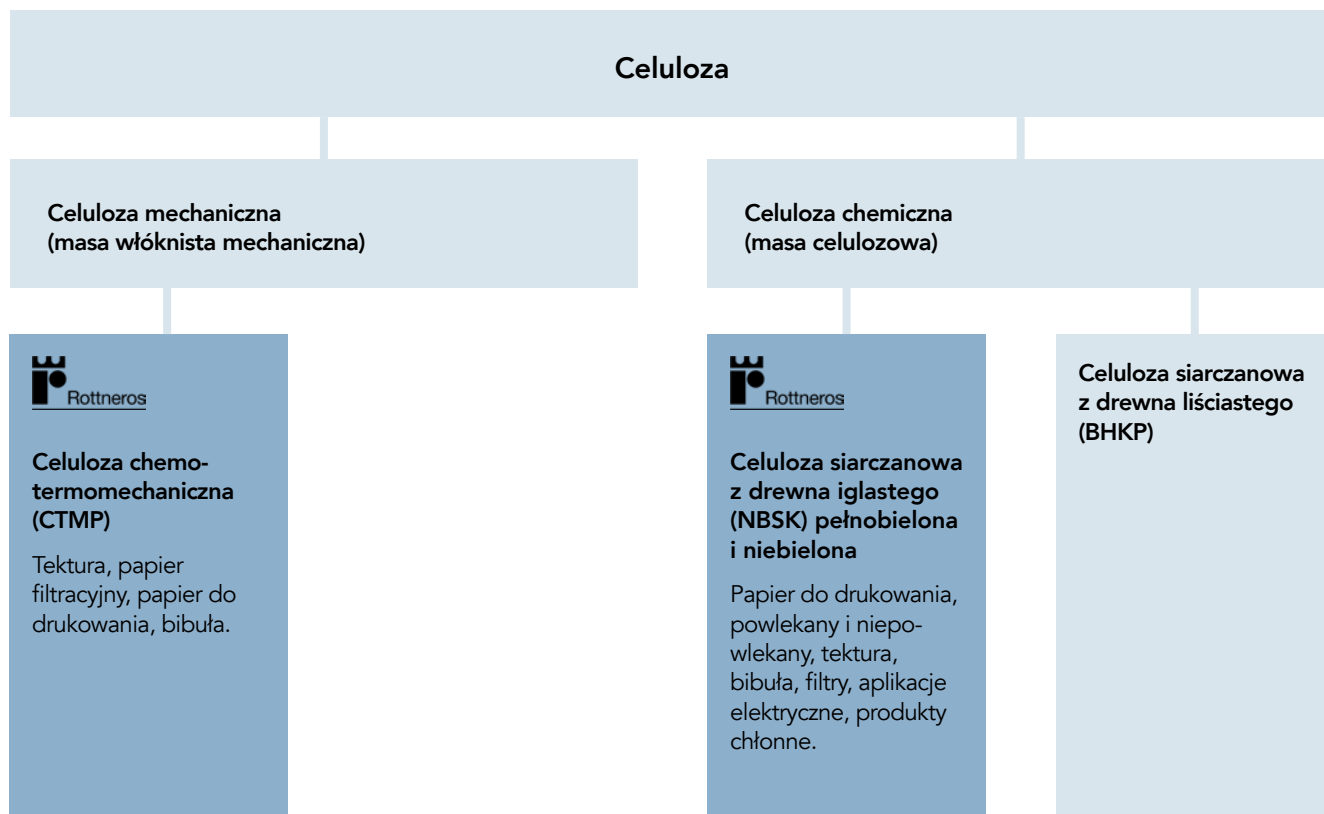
Celuloza

Celuloza mechaniczna
(masa włóknista mechaniczna)

Rottneros

Celuloza chemotermomechaniczna
(CTMP)

Tektura, papier filtracyjny, papier do drukowania, bibuła.

Celuloza chemiczna
(masa celulozowa)

Rottneros

Celuloza siarczanowa z drewna iglastego (NBSK) pełnobielona i niebielona

Papier do drukowania, powlekany i niepowlekany, tektura, bibuła, filtry, aplikacje elektryczne, produkty chłonne.

Celuloza siarczanowa z drewna liściastego (BHKP)